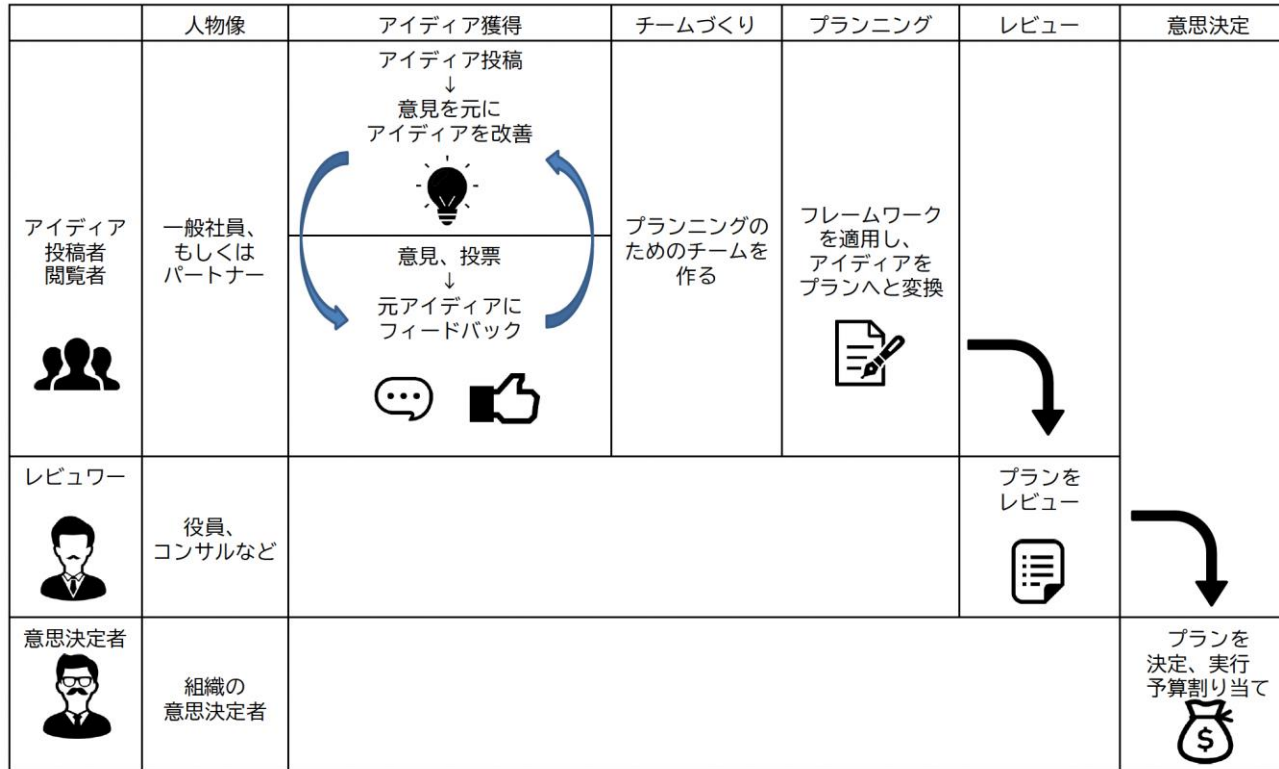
| | 人物像 | アイディア獲得 | チームづくり | プランニング | レビュー | 意思決定 |
|---|---|---|---|---|---|---|
| アイディア投稿者閲覧者 | 一般社員、もしくはパートナー | アイディア投稿 ↓ 意見を元にアイディアを改善 / 意見、投票 ↓ 元アイディアにフィードバック | プランニングのためのチームを作る | フレームワークを適用し、アイディアをプランへと変換 | | |
| レビュワー | 役員、コンサルなど | | | | プランをレビュー | |
| 意思決定者 | 組織の意思決定者 | | | | | プランを決定、実行予算割り当て |